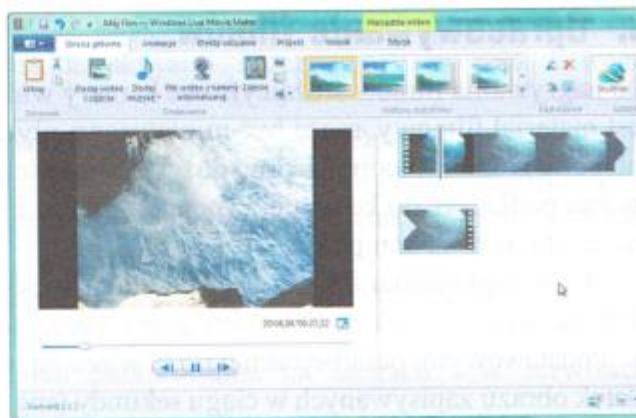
Mój film — Windows Live Movie Maker
Narzędzia wideo
Strona główna
Animacje
Efekty wizualne
Projekt
Widok
Edytuj
Wklej
Dodaj wideo i zdjęcia
Dodaj muzykę
Nagraj wideo z kamery internetowej
Zapisz
Schowek
Dodawanie
Motywy automatyczne
Edytowanie
Udostępnij
00:00,00/00:07,22
Element 1 z 2